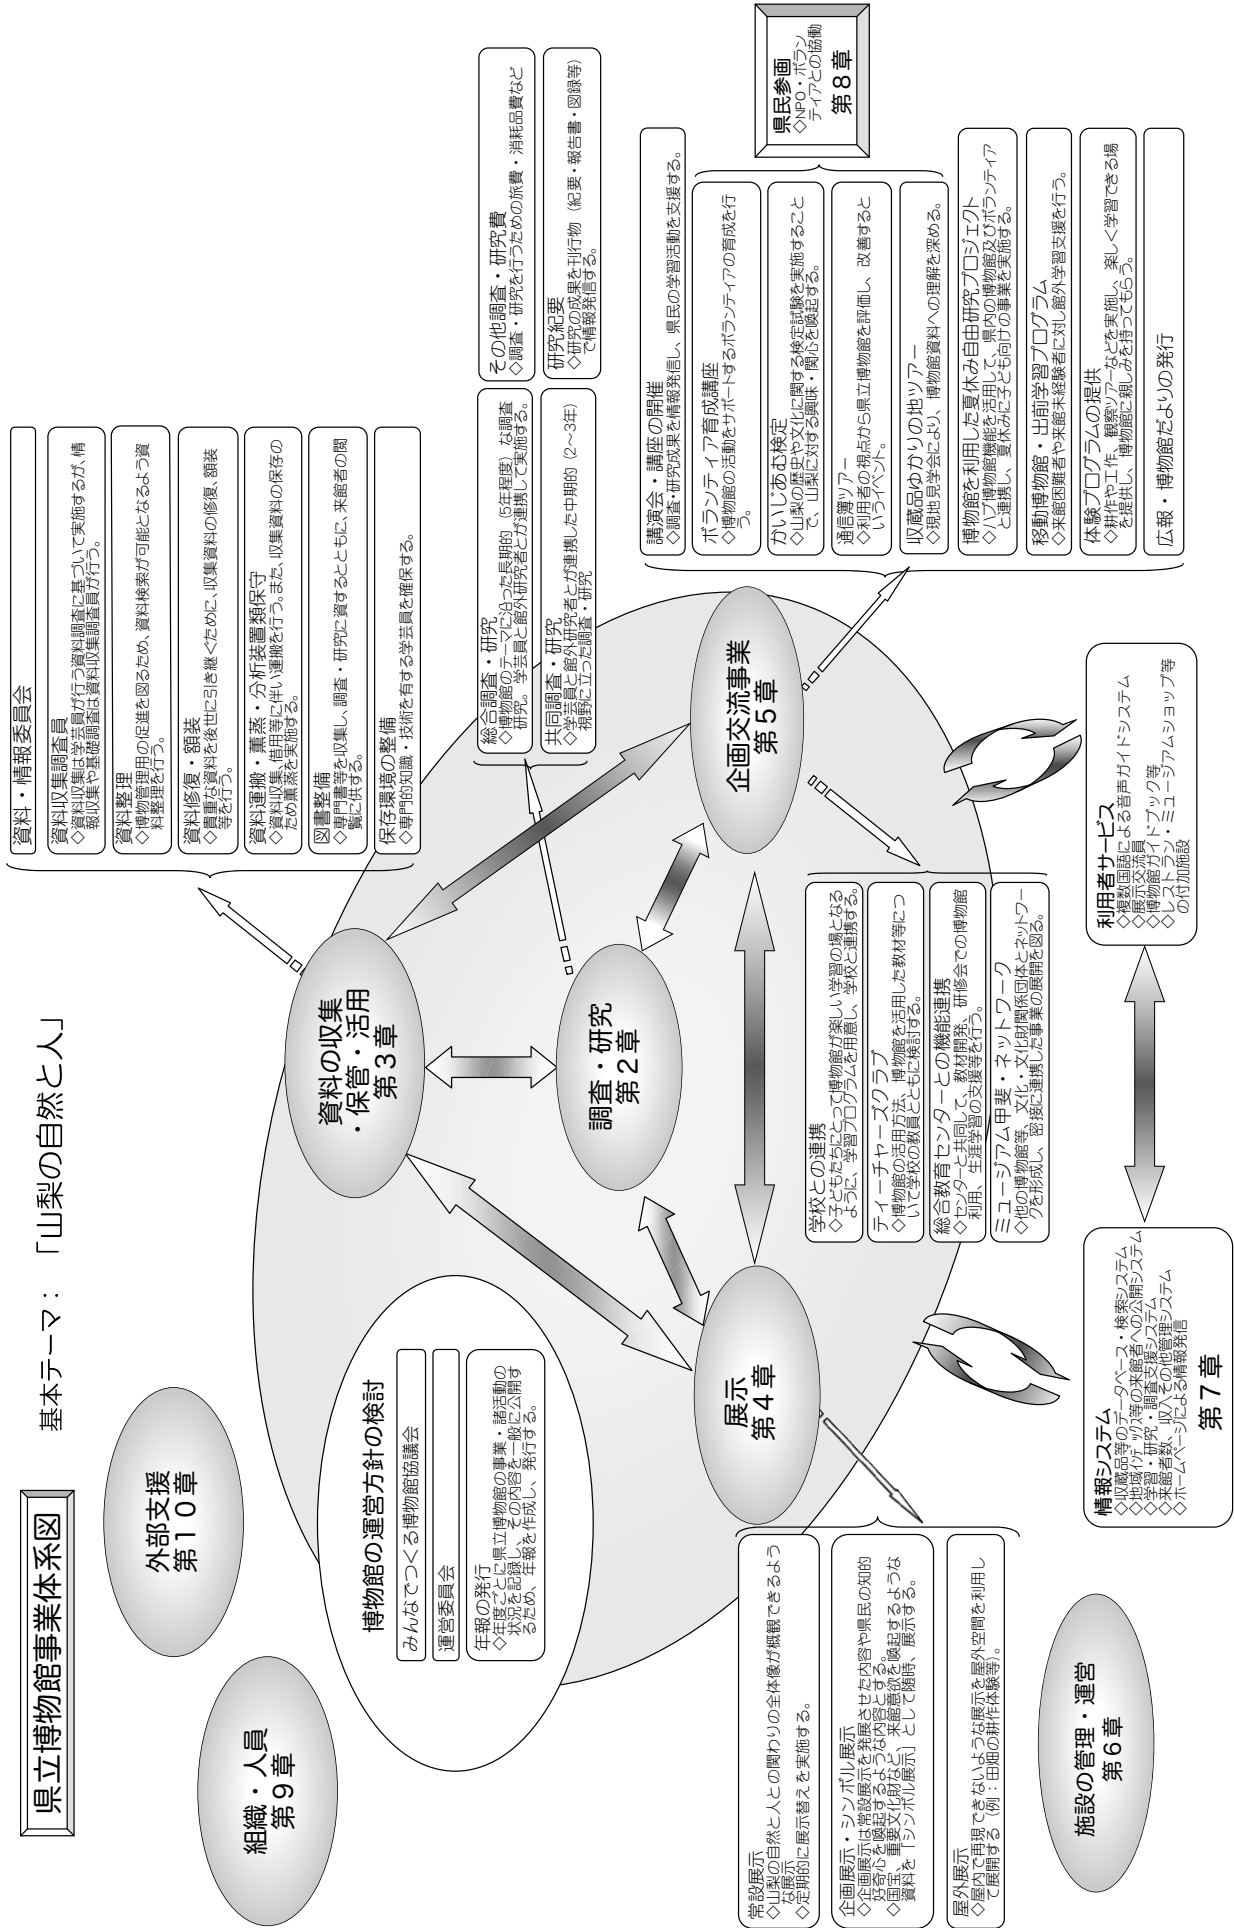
県立博物館事業体系図

基本テーマ：「山梨の自然と人」

外部支援
第１０章

組織・人員
第９章

博物館の運営方針の検討

みんなでつくる博物館協議会

運営委員会

年報の発行
◇年度ごとに県立博物館の事業・諸活動の状況を記録し、その内容を一般に公開するため、年報を作成し、発行する。

資料の収集・保管・活用
第３章

調査・研究
第２章

展示
第４章

企画交流事業
第５章

資料・情報委員会

資料収集調査員
◇資料収集は学芸員が行う資料調査に基づいて実施するが、情報収集や基礎調査は資料収集調査員が行う。

資料整理
◇博物館理用の促進を図るため、資料検索が可能となるよう資料整理を行う。

資料修復・複製
◇貴重な資料を後世に引き継ぐために、収集資料の修復、複製等を行う。

資料運搬・燻蒸・分析装置類保守
◇資料収集、借用等に伴い運搬を行う。また、収集資料の保存のため燻蒸を実施する。

図書整備
◇専門書等を収集し、調査・研究に資するとともに、来館者の閲覧に供する。

保存環境の整備
◇専門的知識・技術を有する学芸員を確保する。

総合調査・研究
◇博物館のテーマに沿った長期的（5年程度）な調査研究。学芸員と館外研究者とが連携して実施する。

共同調査・研究
◇学芸員と館外研究者とが連携した中期的（2～3年）視野に立った調査・研究

その他調査・研究費
◇調査・研究を行うための旅費・消耗品費など

研究紀要
◇研究の成果を刊行物（紀要・報告書・図録等）で情報発信する。

県民参画
◇NPO・ボランティアとの協働
第８章

講演会・講座の開催
◇調査・研究成果を情報発信し、県民の学習活動を支援する。

ボランティア育成講座
◇博物館の活動をサポートするボランティアの育成を行う。

かいじあむ検定
◇山梨の歴史や文化に関する検定試験を実施することで、山梨に対する興味・関心を喚起する。

通信簿ツアー
◇利用者の視点から県立博物館を評価し、改善するというイベント。

収蔵品ゆかりの地ツアー
◇現地見学会により、博物館資料への理解を深める。

博物館を利用した夏休み自由研究プロジェクト
◇ハブ博物館機能を活用して、県内の博物館及びボランティアと連携し、夏休みに子ども向けの事業を実施する。

移動博物館・出前学習プログラム
◇来館困難者や来館未経験者に対し館外学習支援を行う。

体験プログラムの提供
◇耕作や工作、観察ツアーなどを実施し、楽しく学習できる場を提供し、博物館に親しみを持ってもらう。

広報・博物館だよりの発行

学校との連携
◇子どもたちにとって博物館が楽しい学習の場となるように、学習プログラムを用意し、学校と連携する。

ティーチャーズクラブ
◇博物館の活用方法、博物館を活用した教材等について学校の教員とともに検討する。

総合教育センターとの機能連携
◇センターと共同して、教材開発、研修会での博物館利用、生涯学習の支援等を行う。

ミュージアム甲斐・ネットワーク
◇他の博物館等、文化・文化財関係団体とネットワークを形成し、密接に連携した事業の展開を図る。

利用者サービス
◇複数国語による音声ガイドシステム
◇展示交流員
◇博物館ガイドブック等
◇レストラン・ミュージアムショップ等の付加施設

情報システム
◇収蔵品等のデータベース・検索システム
◇地域インデックス等の来館者への公開システム
◇学習・研究・調査支援システム
◇来館者数、収入その他管理システム
◇ホームページによる情報発信
第７章

常設展示
◇山梨の自然と人との関わりの全体像が概観できるような展示
◇定期的に展示替えを実施する。

企画展示・シンボル展示
◇企画展示は常設展示を発展させた内容や県民の知的好奇心を喚起するような内容とする。
◇国宝、重要文化財など、来館意欲を喚起するような資料を「シンボル展示」として随時、展示する。

屋外展示
◇屋内で再現できないような展示を屋外空間を利用して展開する（例：田畑の耕作体験等）。

施設の管理・運営
第６章